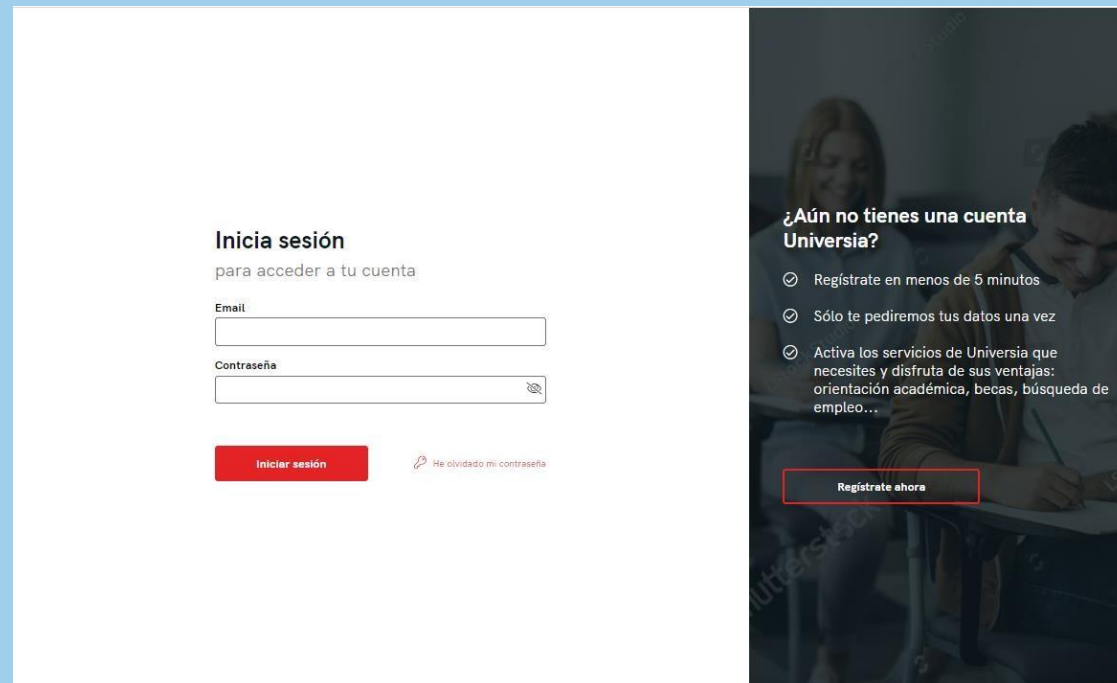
Inicia sesión
para acceder a tu cuenta

Email

Contraseña

Iniciar sesión

He olvidado mi contraseña

¿Aún no tienes una cuenta Universia?

Regístrate en menos de 5 minutos

Sólo te pediremos tus datos una vez

Activa los servicios de Universia que necesites y disfruta de sus ventajas: orientación académica, becas, búsqueda de empleo…

Regístrate ahora

shutterstock